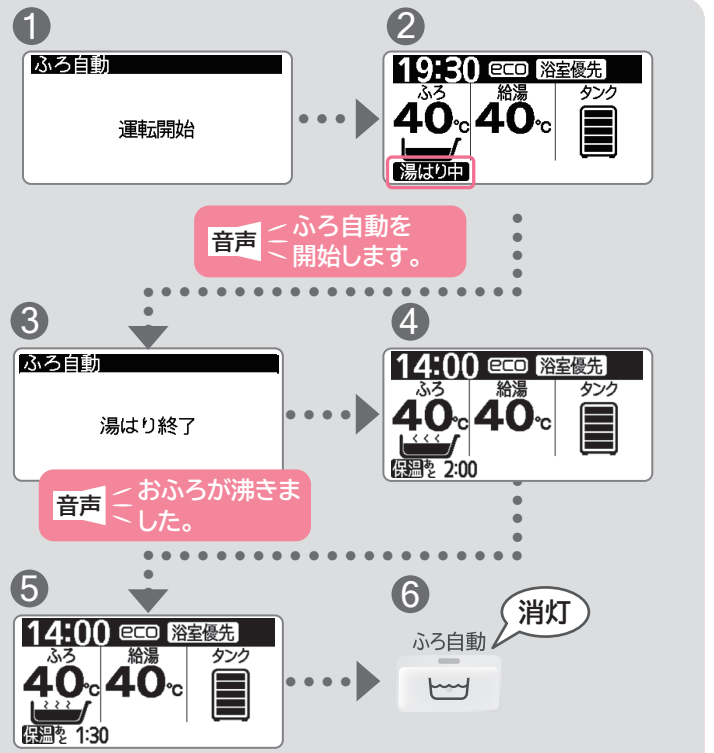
1
ふろ自動
運転開始

2
19:30 eco 浴室優先
ふろ
40℃
給湯
40℃
タンク
湯はり中

音声 ふろ自動を開始します。

3
ふろ自動
湯はり終了

4
14:00 eco 浴室優先
ふろ
40℃
給湯
40℃
タンク
保温あと 2:00

音声 おふろが沸きました。

5
14:00 eco 浴室優先
ふろ
40℃
給湯
40℃
タンク
保温あと 1:30

6
消灯
ふろ自動